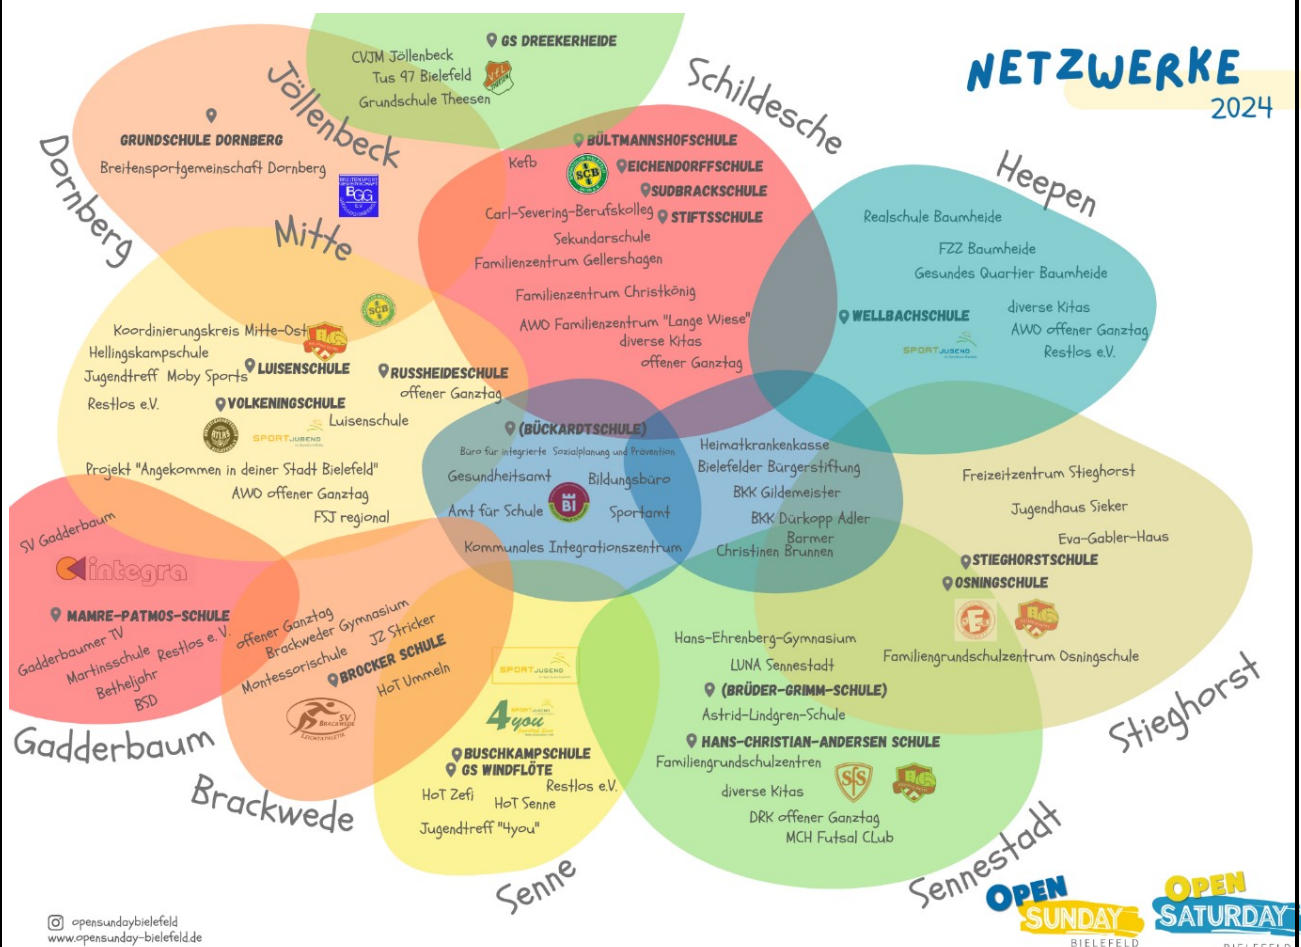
NETZWERKE
2024

GS DREEKERHEIDE
CVJM Jöllenbeck
Tus 97 Bielefeld
Grundschule Theesen
Jöllenbeck

Schildesche

Dornberg
GRUNDSCHULE DORNBERG
Breitensportgemeinschaft Dornberg
BGG

Mitte

BÜLTMANNSHOFSCHULE
Kefb
SCB
EICHENDORFFSCHULE
SUDBRACKSCHULE
Carl-Severing-Berufskolleg
STIFTSSCHULE
Sekundarschule
Familienzentrum Gellershagen
Familienzentrum Christkönig
AWO Familienzentrum "Lange Wiese"
diverse Kitas
offener Ganztag

Heepen
Realschule Baumheide
FZZ Baumheide
Gesundes Quartier Baumheide
WELLBACHSCHULE
diverse Kitas
AWO offener Ganztag
Restlos e.V.
SPORTJUGEND

Koordinierungskreis Mitte-Ost
Hellingskampschule
Jugendtreff Moby Sports
LUISENSCHULE
RUSSHEIDESCHULE
offener Ganztag
Restlos e.V.
VOLKENINGSCHULE
Luisenschule
SPORTJUGEND
Projekt "Angekommen in deiner Stadt Bielefeld"
AWO offener Ganztag
FSJ regional

(BÜCKARDTSCHULE)
Büro für integrierte Sozialplanung und Prävention
Gesundheitsamt
Bildungsbüro
Amt für Schule
Sportamt
Kommunales Integrationszentrum
Heimatkrankenkasse
Bielefelder Bürgerstiftung
BKK Gildemeister
BKK Dürkopp Adler
Barmer
Christinen Brunnen

Freizeitzentrum Stieghorst
Jugendhaus Sieker
Eva-Gabler-Haus
STIEGHORSTSCHULE
OSNINGSCHULE
Familiengrundschulzentrum Osningschule
Stieghorst

SV Gadderbaum
integra
MAMRE-PATMOS-SCHULE
Gadderbaumer TV
Martinsschule
Restlos e. V.
Betheljahr
BSD
Gadderbaum

offener Ganztag
Brackweder Gymnasium
JZ Stricker
Montessorischule
BROCKER SCHULE
HoT Ummeln
SV Brackwede
Brackwede

SPORTJUGEND
4you
BUSCHKAMPSCHULE
GS WINDFLÖTE
Restlos e.V.
HoT Zefi
HoT Senne
Jugendtreff "4you"
Senne

Hans-Ehrenberg-Gymnasium
LUNA Sennestadt
(BRÜDER-GRIMM-SCHULE)
Astrid-Lindgren-Schule
HANS-CHRISTIAN-ANDERSEN SCHULE
Familiengrundschulzentren
diverse Kitas
DRK offener Ganztag
MCH Futsal Club
Sennestadt

opensundaybielefeld
www.opensunday-bielefeld.de
OPEN SUNDAY BIELEFELD
OPEN SATURDAY